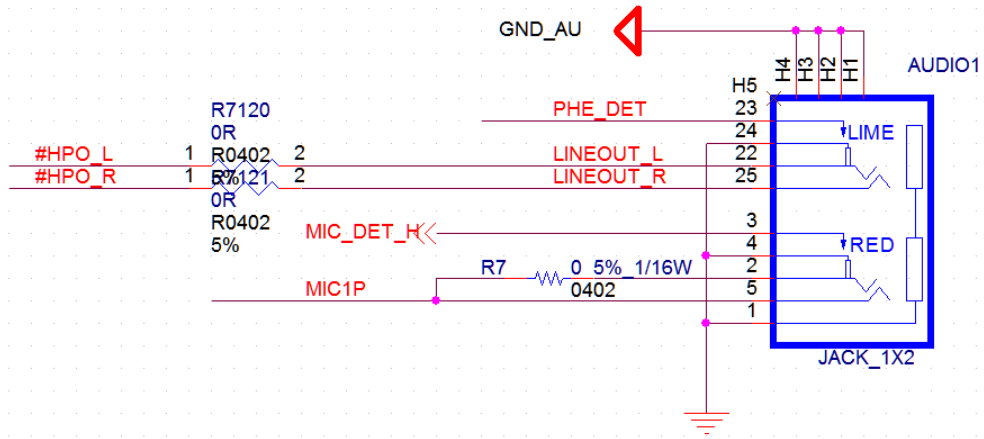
GND_AU

H4 H3 H2 H1

AUDIO1

H5

R7120
0R
R0402
5%

PHE_DET 23

24

LIME

#HPO_L 1 R0402 2 LINEOUT_L 22

#HPO_R 1 R7121 2 LINEOUT_R 25

0R
R0402
5%

MIC_DET_H 3

4

RED

R7 0_5%_1/16W 2

MIC1P 0402 5

1

JACK_1X2